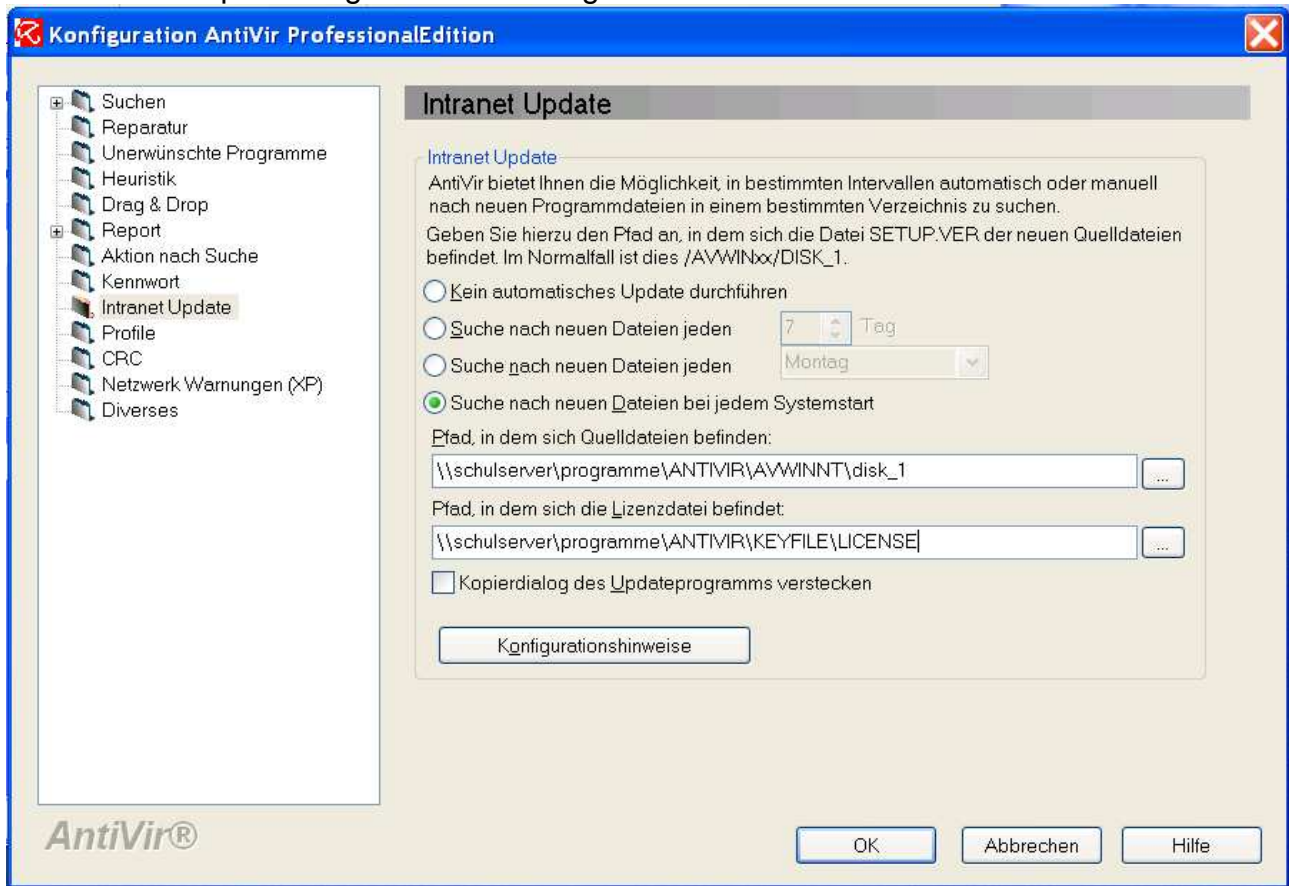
Konfiguration AntiVir ProfessionalEdition

Suchen
Reparatur
Unerwünschte Programme
Heuristik
Drag & Drop
Report
Aktion nach Suche
Kennwort
Intranet Update
Profile
CRC
Netzwerk Warnungen (XP)
Diverses

Intranet Update

Intranet Update

AntiVir bietet Ihnen die Möglichkeit, in bestimmten Intervallen automatisch oder manuell nach neuen Programmdateien in einem bestimmten Verzeichnis zu suchen.

Geben Sie hierzu den Pfad an, in dem sich die Datei SETUP.VER der neuen Quelldateien befindet. Im Normalfall ist dies /AVWINxx/DISK_1.

Kein automatisches Update durchführen

Suche nach neuen Dateien jeden 7 Tag

Suche nach neuen Dateien jeden Montag

Suche nach neuen Dateien bei jedem Systemstart

Pfad, in dem sich Quelldateien befinden:

\\schulserver\programme\ANTIVIR\AVWINNT\disk_1

Pfad, in dem sich die Lizenzdatei befindet:

\\schulserver\programme\ANTIVIR\KEYFILE\LICENSE

Kopierdialog des Updateprogramms verstecken

Konfigurationshinweise

AntiVir®

OK
Abbrechen
Hilfe